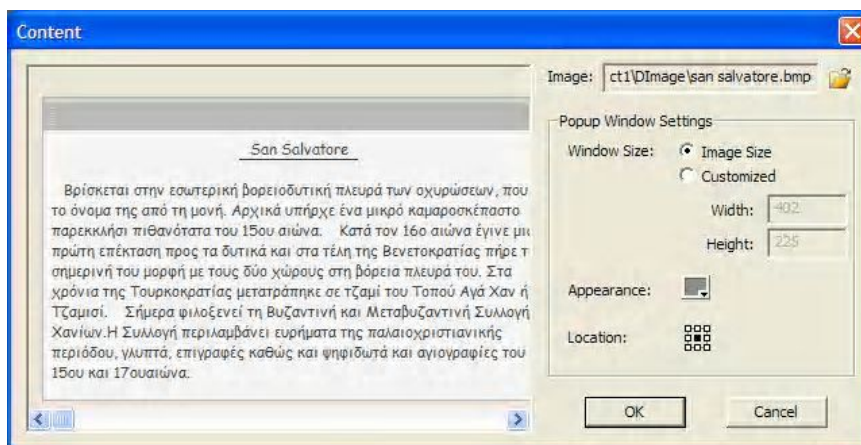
Content

San Salvatore

Βρίσκεται στην εσωτερική βορειοδυτική πλευρά των οχυρώσεων, που το όνομα της από τη μονή. Αρχικά υπήρχε ένα μικρό καμαροσκέπαστο παρεκκλήσι πιθανότατα του 15ου αιώνα. Κατά τον 16ο αιώνα έγινε μια πρώτη επέκταση προς τα δυτικά και στα τέλη της Βενετοκρατίας πήρε τ σημερινή του μορφή με τους δύο χώρους στη βόρεια πλευρά του. Στα χρόνια της Τουρκοκρατίας μετατράπηκε σε τζαμί του Τοπού Αγά Χαν ή Τζαμισί. Σήμερα φιλοξενεί τη Βυζαντινή και Μεταβυζαντινή Συλλογή Χανίων.Η Συλλογή περιλαμβάνει ευρήματα της παλαιοχριστιανικής περιόδου, γλυπτά, επιγραφές καθώς και ψηφιδωτά και αγιογραφίες του 15ου και 17ουαιώνα.

Image: ct1\DImage\san salvatore.bmp

Popup Window Settings

Window Size: Image Size

Customized

Width: 402

Height: 225

Appearance:

Location:

OK

Cancel